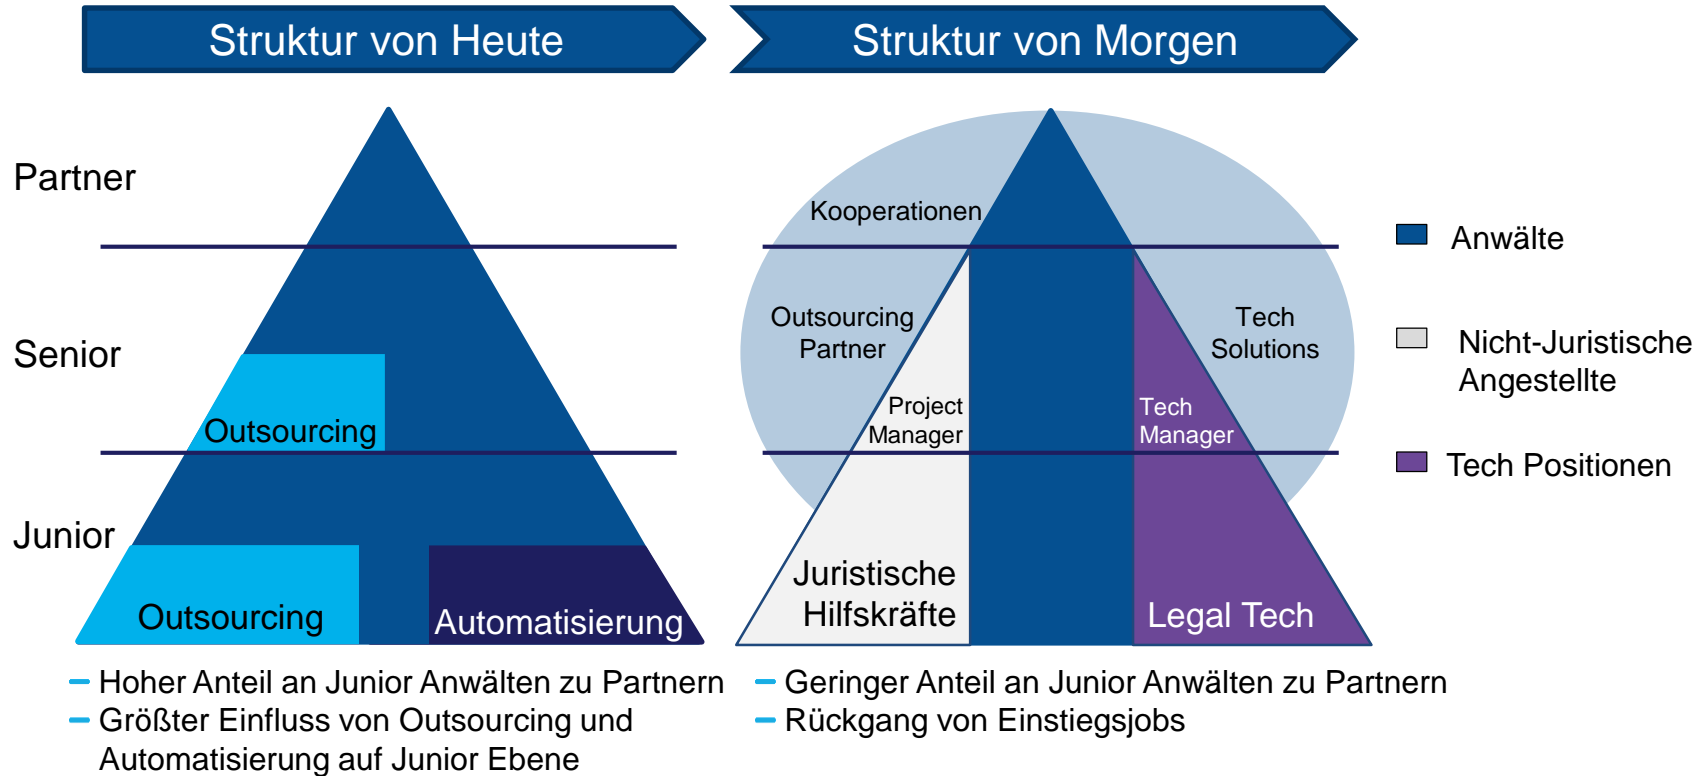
Struktur von Heute

Struktur von Morgen

Partner

Senior

Junior

Outsourcing

Outsourcing

Automatisierung

Kooperationen

Outsourcing Partner

Tech Solutions

Project Manager

Tech Manager

Juristische Hilfskräfte

Legal Tech

Anwälte

Nicht-Juristische Angestellte

Tech Positionen

- Hoher Anteil an Junior Anwälten zu Partnern
- Größter Einfluss von Outsourcing und Automatisierung auf Junior Ebene

- Geringer Anteil an Junior Anwälten zu Partnern
- Rückgang von Einstiegsjobs